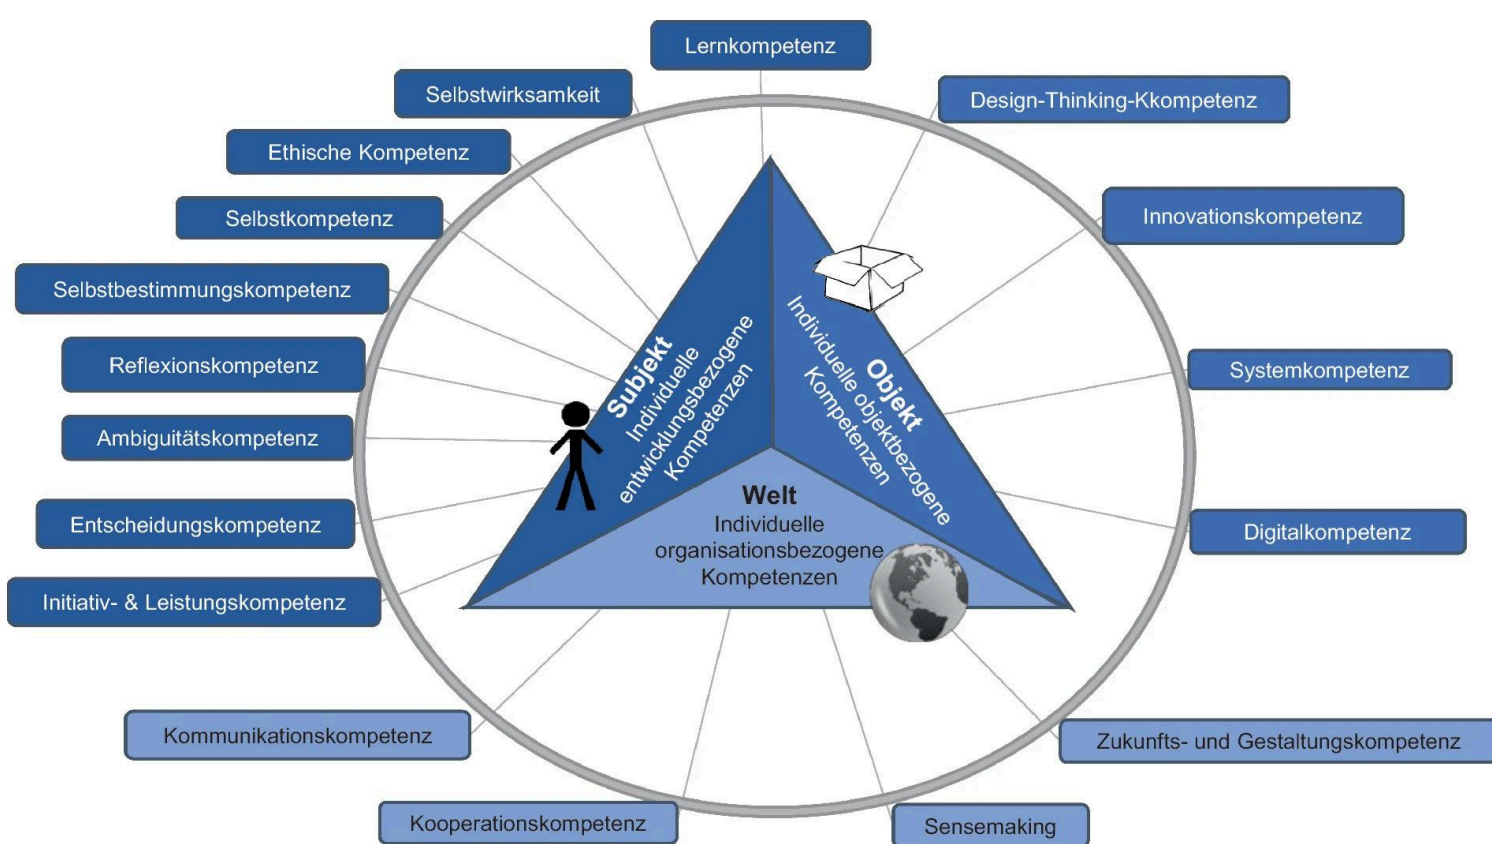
Lernkompetenz

Selbstwirksamkeit

Design-Thinking-Kkompetenz

Ethische Kompetenz

Selbstkompetenz

Innovationskompetenz

Selbstbestimmungskompetenz

Reflexionskompetenz

Systemkompetenz

Ambiguitätskompetenz

Entscheidungskompetenz

Digitalkompetenz

Initiativ- & Leistungskompetenz

Subjekt
Individuelle entwicklungsbezogene Kompetenzen

Objekt
Individuelle objektbezogene Kompetenzen

Welt
Individuelle organisationsbezogene Kompetenzen

Kommunikationskompetenz

Zukunfts- und Gestaltungskompetenz

Kooperationskompetenz

Sensemaking